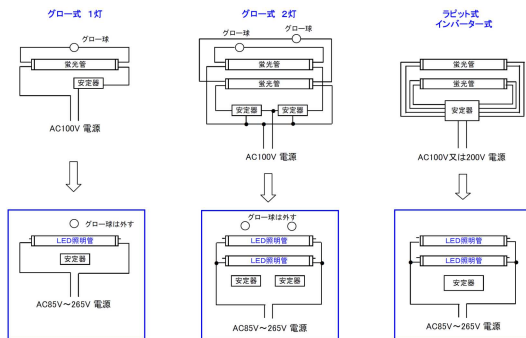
グロー式　1灯

グロー球

蛍光管

安定器

AC100V 電源

グロー球は外す

LED照明管

安定器

AC85V～265V 電源

グロー式　2灯

グロー球

グロー球

蛍光管

蛍光管

安定器

安定器

AC100V 電源

グロー球は外す

LED照明管

LED照明管

安定器

安定器

AC85V～265V 電源

ラピッド式
インバーター式

蛍光管

蛍光管

安定器

AC100V又は200V 電源

LED照明管

LED照明管

安定器

AC85V～265V 電源